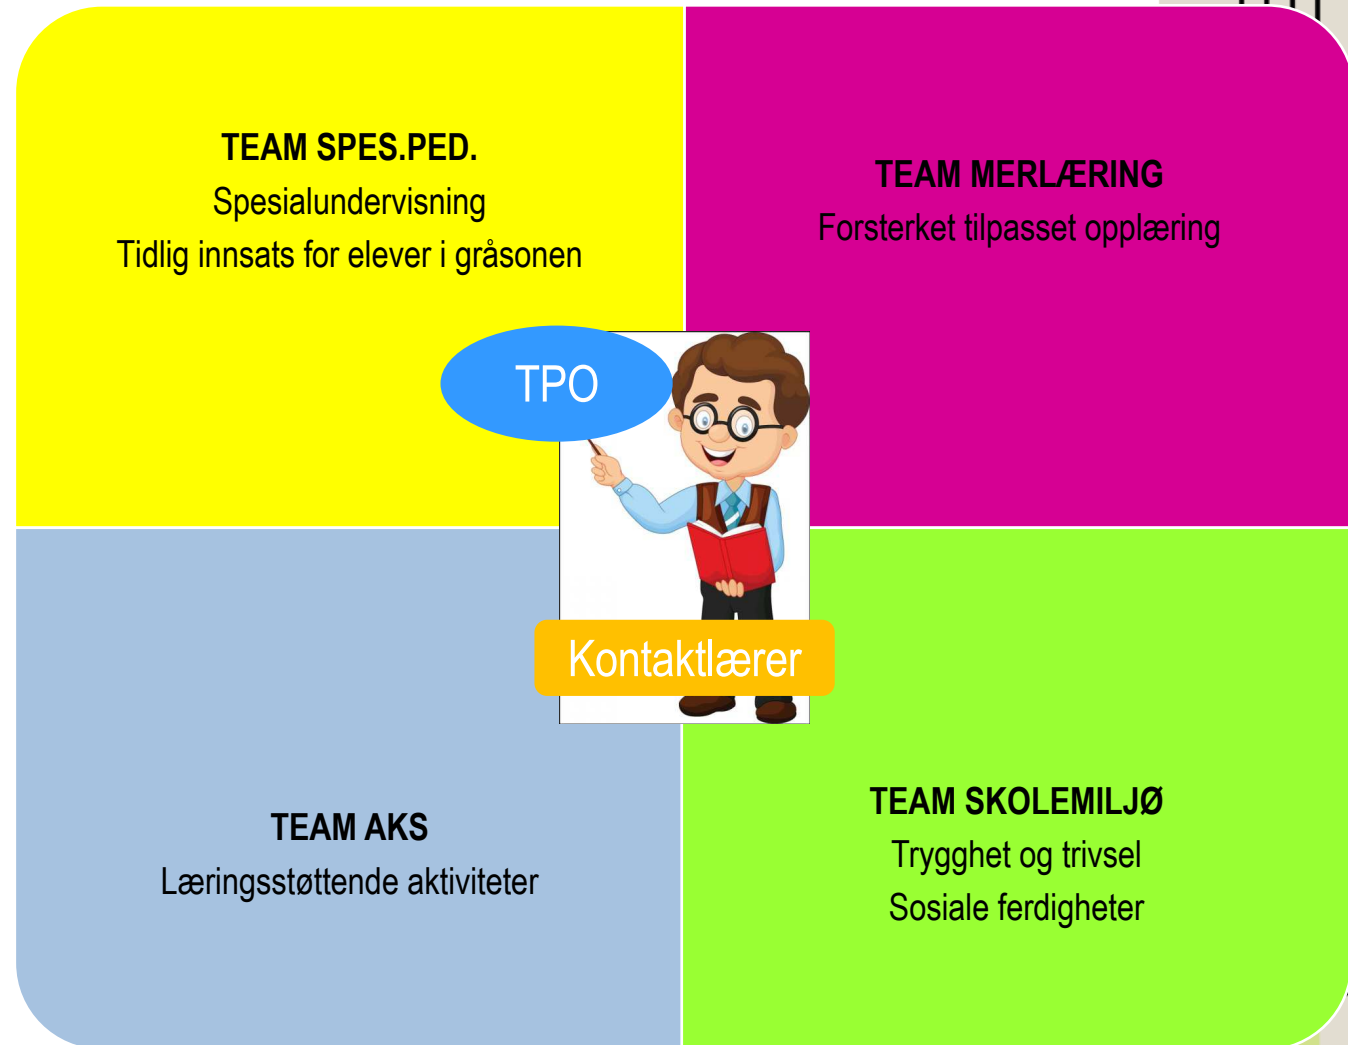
TEAM SPES.PED.
Spesialundervisning
Tidlig innsats for elever i gråsonen

TEAM MERLÆRING
Forsterket tilpasset opplæring

TPO

Kontaktlærer

TEAM AKS
Læringsstøttende aktiviteter

TEAM SKOLEMILJØ
Trygghet og trivsel
Sosiale ferdigheter